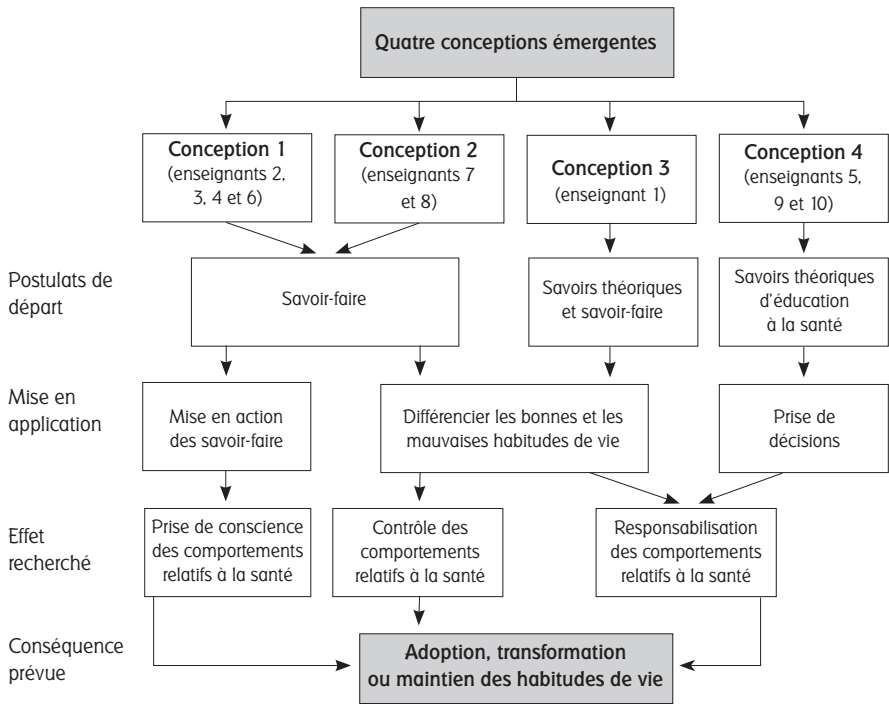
Quatre conceptions émergentes

Conception 1 (enseignants 2, 3, 4 et 6)

Conception 2 (enseignants 7 et 8)

Conception 3 (enseignant 1)

Conception 4 (enseignants 5, 9 et 10)

Postulats de départ

Savoir-faire

Savoirs théoriques et savoir-faire

Savoirs théoriques d'éducation à la santé

Mise en application

Mise en action des savoir-faire

Différencier les bonnes et les mauvaises habitudes de vie

Prise de décisions

Effet recherché

Prise de conscience des comportements relatifs à la santé

Contrôle des comportements relatifs à la santé

Responsabilisation des comportements relatifs à la santé

Conséquence prévue

Adoption, transformation ou maintien des habitudes de vie